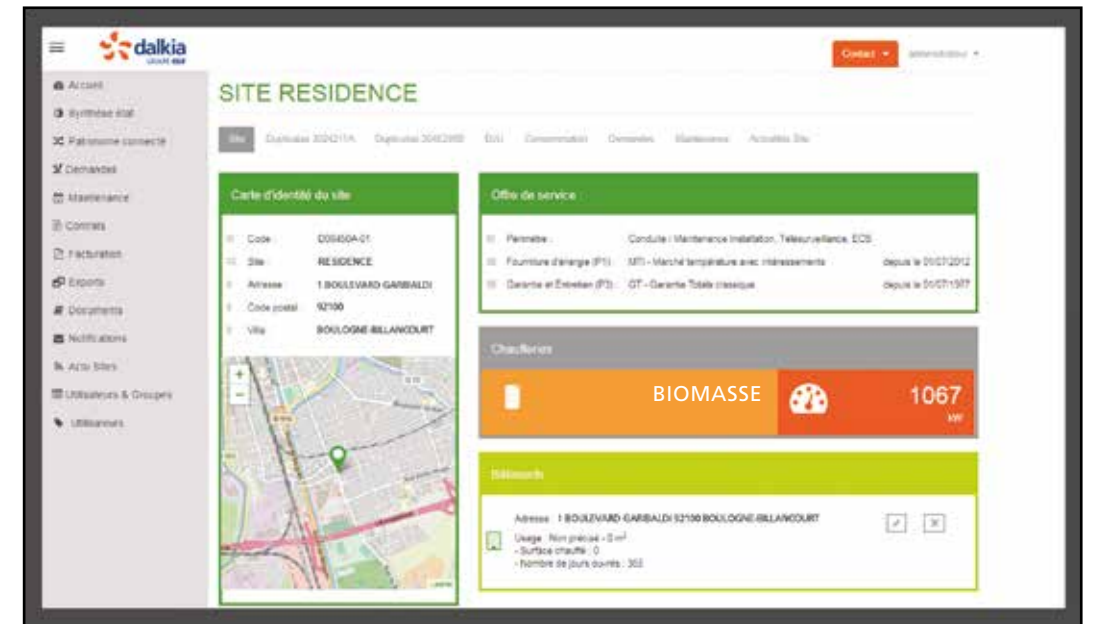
dalkia
GROUPE EDF

Contact ▾ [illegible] ▾

Accueil
Synthèse état
Patrimoine connecté
Demandes
Maintenance
Contrats
Facturation
Exports
Documents
Notifications
Actu Sites
Utilisateurs & Groupes
Utilisateurs

SITE RESIDENCE

Site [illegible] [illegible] ECS Consommation Demandes Maintenance Actualités Site

Carte d'identité du site

Code : D00450A-01
Site : RESIDENCE
Adresse : 1 BOULEVARD GARIBALDI
Code postal : 92100
Ville : BOULOGNE-BILLANCOURT

Offre de service

Périmètre : Conduite / Maintenance Installation, Télésurveillance, ECS
Fourniture d'énergie (P1) : MTI - Marché température avec intéressements depuis le 01/07/2012
Garantie et Entretien (P3) : GT - Garantie Totale classique depuis le 01/07/1977

Chaufferies

BIOMASSE

1067
kW

Bâtiments

Adresse : 1 BOULEVARD GARIBALDI 92100 BOULOGNE-BILLANCOURT
Usage : Non précisé - 0 m²
- Surface chauffé : 0
- Nombre de jours ouvrés : 365